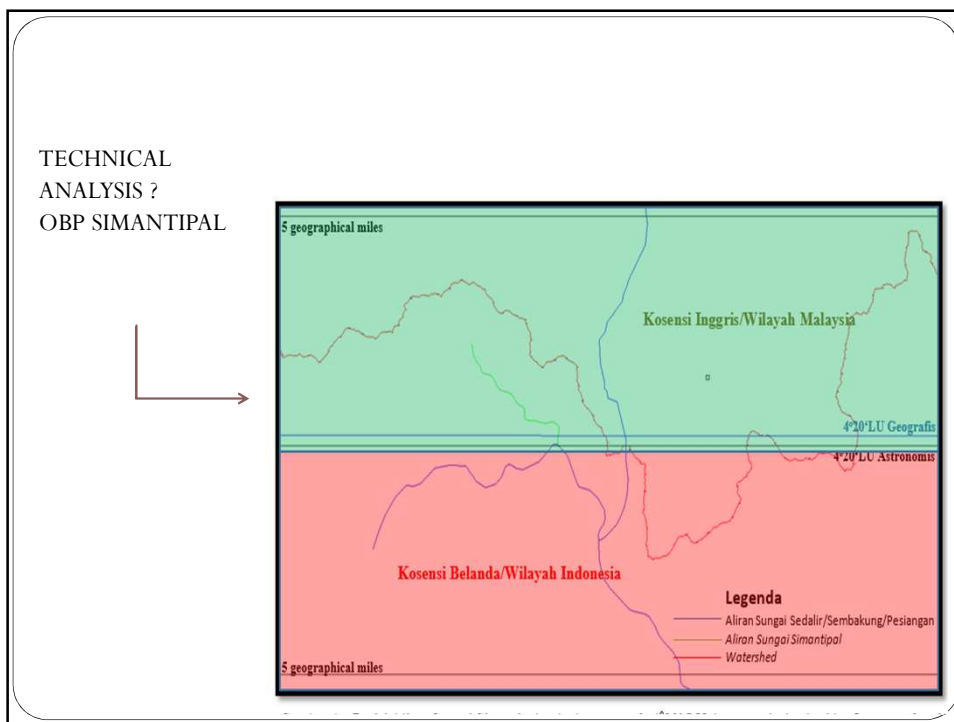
TECHNICAL ANALYSIS ?
OBP SIMANTIPAL

5 geographical miles

Kosensi Inggris/Wilayah Malaysia

4°20'LU Geografis

4°20'LU Astronomis

Kosensi Belanda/Wilayah Indonesia

Legenda
Aliran Sungai Sedalir/Sembakung/Pesiangan
Aliran Sungai Simantipal
Watershed

5 geographical miles

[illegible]